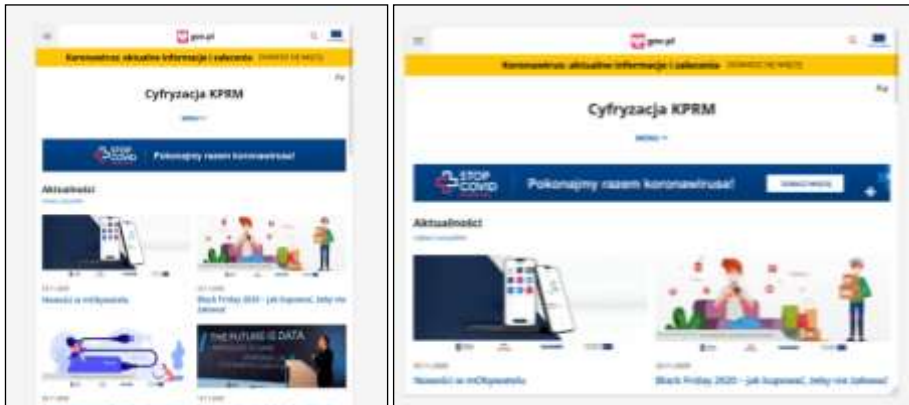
gov.pl

Koronawirus: aktualne informacje i zalecenia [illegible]

Cyfryzacja KPRM

MENU

STOP COVID Pokonajmy razem koronawirusa!

Aktualności

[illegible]

Nowości w mObywatelu

Black Friday 2020 - jak kupować, żeby nie żałować

THE FUTURE IS DATA

gov.pl

Koronawirus: aktualne informacje i zalecenia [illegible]

Cyfryzacja KPRM

MENU

STOP COVID Pokonajmy razem koronawirusa! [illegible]

Aktualności

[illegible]

Nowości w mObywatelu

Black Friday 2020 - jak kupować, żeby nie żałować